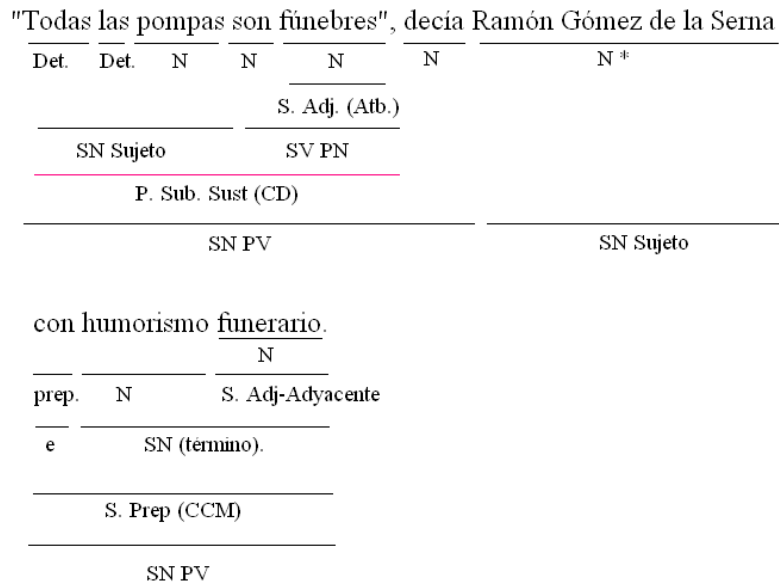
"Todas las pompas son fúnebres", decía Ramón Gómez de la Serna

Det. Det. N N N N N *

S. Adj. (Atb.)

SN Sujeto SV PN

P. Sub. Sust (CD)

SN PV SN Sujeto

con humorismo funerario.

N

prep. N S. Adj-Adyacente

e SN (término).

S. Prep (CCM)

SN PV